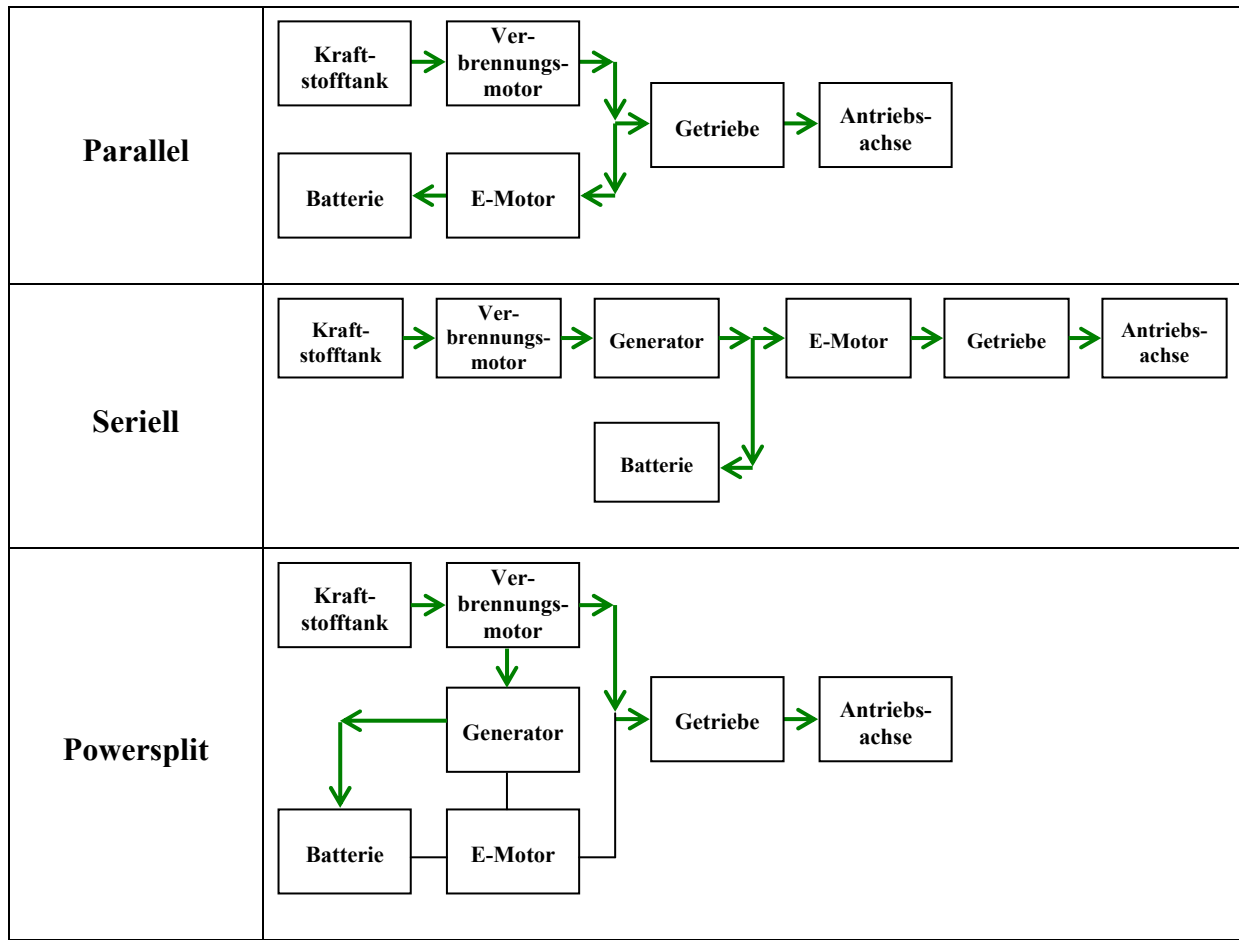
| | |
|---|---|
| **Parallel** | Kraftstofftank, Verbrennungsmotor, Getriebe, Antriebsachse, Batterie, E-Motor |
| **Seriell** | Kraftstofftank, Verbrennungsmotor, Generator, E-Motor, Getriebe, Antriebsachse, Batterie |
| **Powersplit** | Kraftstofftank, Verbrennungsmotor, Getriebe, Antriebsachse, Generator, Batterie, E-Motor |